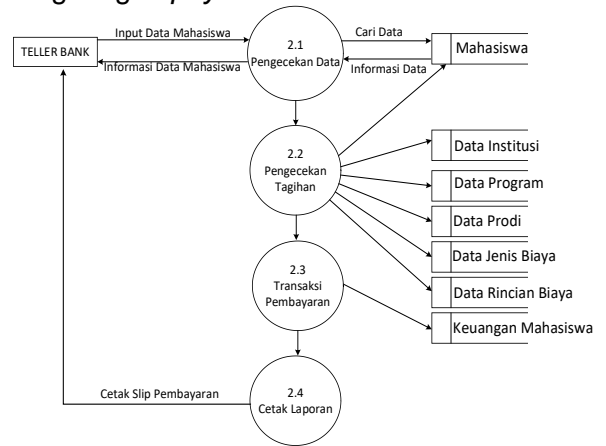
TELLER BANK

Input Data Mahasiswa

Informasi Data Mahasiswa

2.1
Pengecekan Data

Cari Data

Informasi Data

Mahasiswa

2.2
Pengecekan Tagihan

Data Institusi

Data Program

Data Prodi

Data Jenis Biaya

Data Rincian Biaya

2.3
Transaksi Pembayaran

Keuangan Mahasiswa

Cetak Slip Pembayaran

2.4
Cetak Laporan